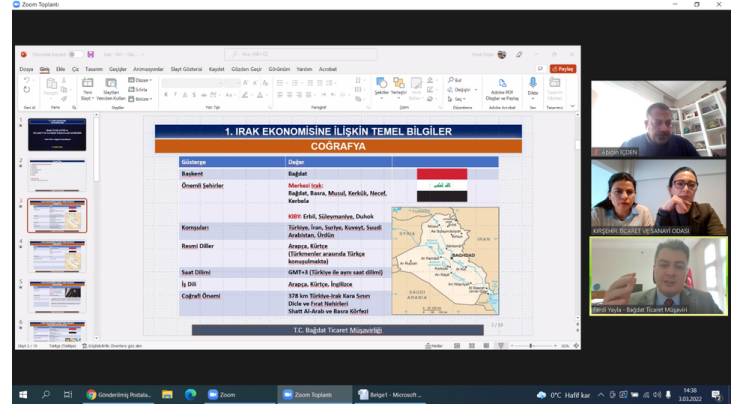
Zoom Toplantı

Dosya Giriş Ekle Çiz Tasarım Geçişler Animasyonlar Slayt Gösterisi Kaydet Gözden Geçir Görünüm Yardım Acrobat

Paylaş

1. IRAK EKONOMİSİNE İLİŞKİN TEMEL BİLGİLER

COĞRAFYA

| Gösterge | Değer |
|---|---|
| Başkent | Bağdat |
| Önemli Şehirler | Merkezi Irak: Bağdat, Basra, Musul, Kerkük, Necef, Kerbela<br>KIBY: Erbil, Süleymaniye, Duhok |
| Komşuları | Türkiye, İran, Suriye, Kuveyt, Suudi Arabistan, Ürdün |
| Resmi Diller | Arapça, Kürtçe (Türkmenler arasında Türkçe konuşulmakta) |
| Saat Dilimi | GMT+3 (Türkiye ile aynı saat dilimi) |
| İş Dili | Arapça, Kürtçe, İngilizce |
| Coğrafi Önemi | 378 km Türkiye-Irak Kara Sınırı<br>Dicle ve Fırat Nehirleri<br>Shatt Al-Arab ve Basra Körfezi |

BAGHDAD

SAUDI ARABIA

T.C. Bağdat Ticaret Müşavirliği

Abidin İÇDEN

KIRŞEHİR TİCARET VE SANAYİ ODASI

Ferdi Yayla - Bağdat Ticaret Müşaviri

Gönderilmiş Postala...

Zoom

Zoom Toplantı

Belge1 - Microsoft ...

0°C Hafif kar

14:38
3.03.2022